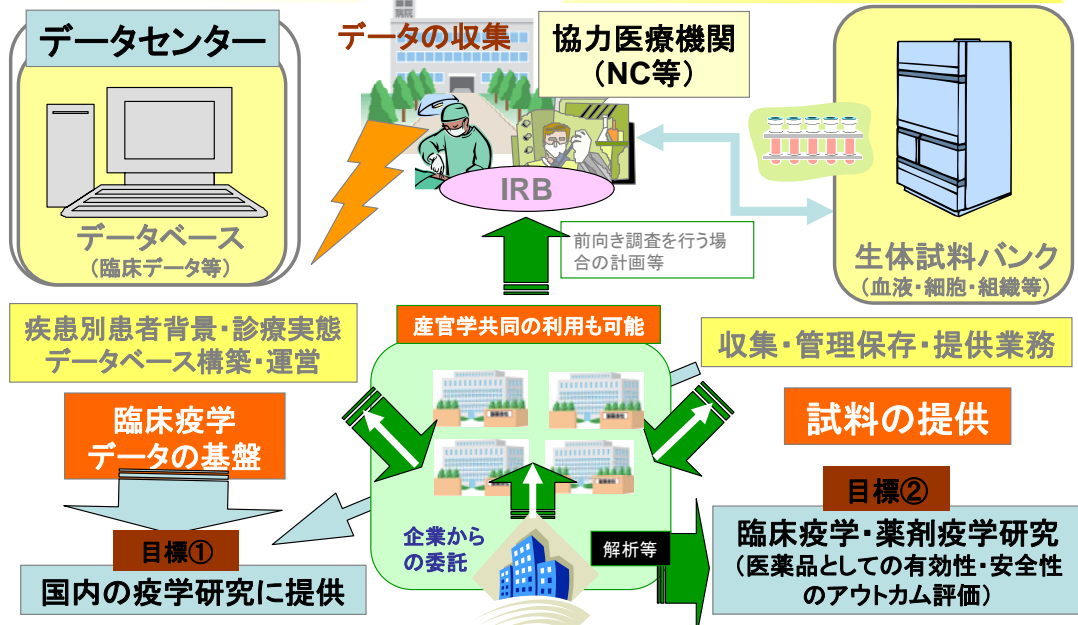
データセンター

データベース
（臨床データ等）

データの収集

協力医療機関
（NC等）

IRB

前向き調査を行う場合の計画等

生体試料バンク
（血液・細胞・組織等）

疾患別患者背景・診療実態
データベース構築・運営

産官学共同の利用も可能

収集・管理保存・提供業務

臨床疫学
データの基盤

試料の提供

目標①
国内の疫学研究に提供

企業からの委託

解析等

目標②
臨床疫学・薬剤疫学研究
（医薬品としての有効性・安全性のアウトカム評価）